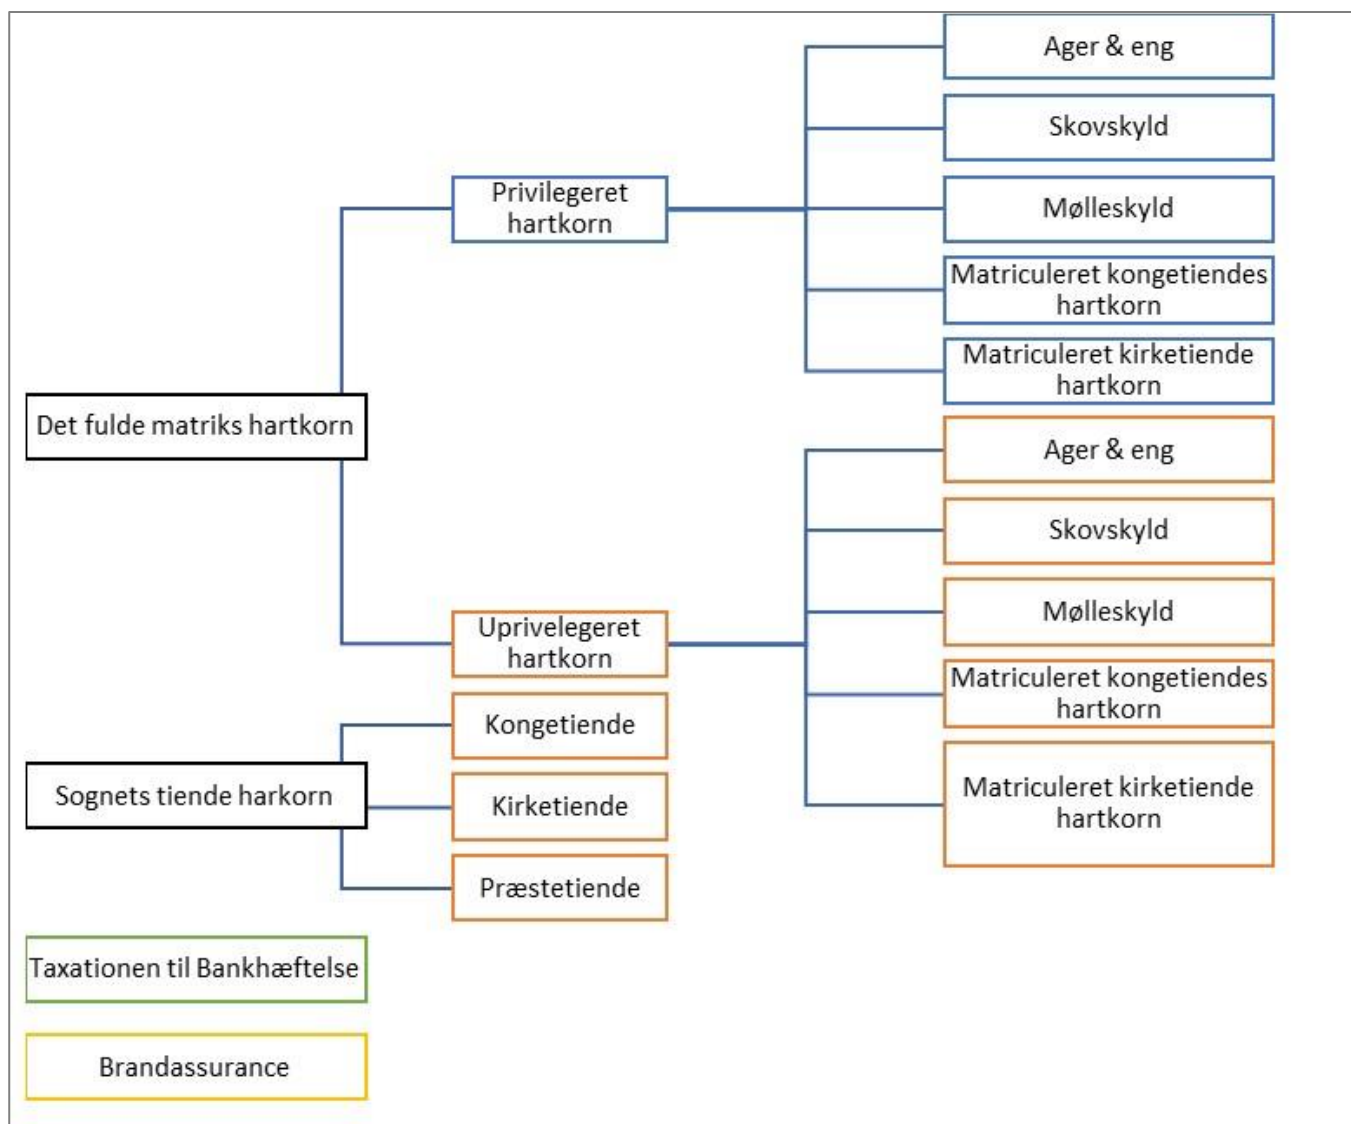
Det fulde matriks hartkorn

Privilegeret hartkorn

Ager & eng

Skovskyld

Mølleskyld

Matriculeret kongetiendes hartkorn

Matriculeret kirketiende hartkorn

Uprivelegeret hartkorn

Ager & eng

Skovskyld

Mølleskyld

Matriculeret kongetiendes hartkorn

Matriculeret kirketiende hartkorn

Sognets tiende harkorn

Kongetiende

Kirketiende

Præstetiende

Taxationen til Bankhæftelse

Brandassurance